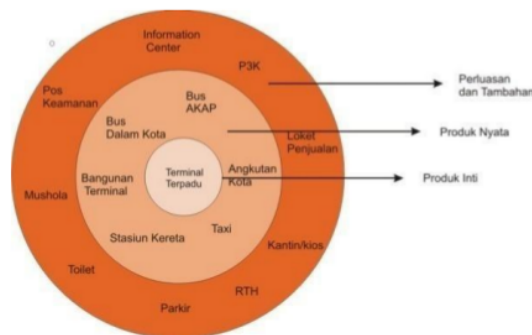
Information Center
P3K
Pos Keamanan
Bus AKAP
Bus Dalam Kota
Loket Penjualan
Bangunan Terminal
Terminal Terpadu
Angkutan Kota
Mushola
Stasiun Kereta
Taxi
Kantin/kios
Toilet
RTH
Parkir

Perluasan dan Tambahan
Produk Nyata
Produk Inti